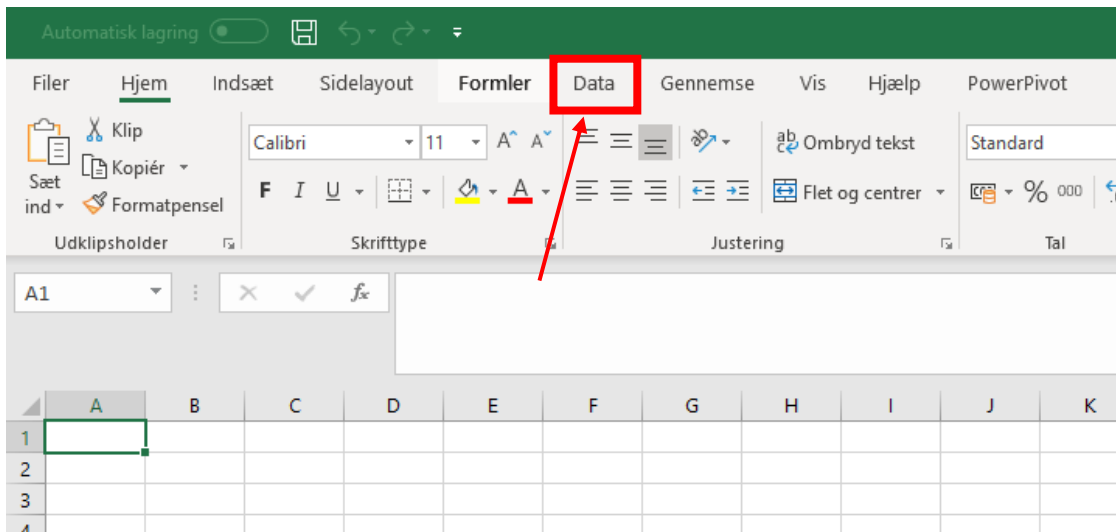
Automatisk lagring

Filer Hjem Indsæt Sidelayout Formler Data Gennemse Vis Hjælp PowerPivot

Klip
Kopiér
Sæt ind
Formatpensel
Udklipsholder

Calibri 11
A^ A˅
F I U
A
Skrifttype

Ombryd tekst
Flet og centrer
Justering

Standard
% 000
Tal

A1
$f_x$

| | A | B | C | D | E | F | G | H | I | J | K |
|---|---|---|---|---|---|---|---|---|---|---|---|
| 1 | | | | | | | | | | | |
| 2 | | | | | | | | | | | |
| 3 | | | | | | | | | | | |
| 4 | | | | | | | | | | | |